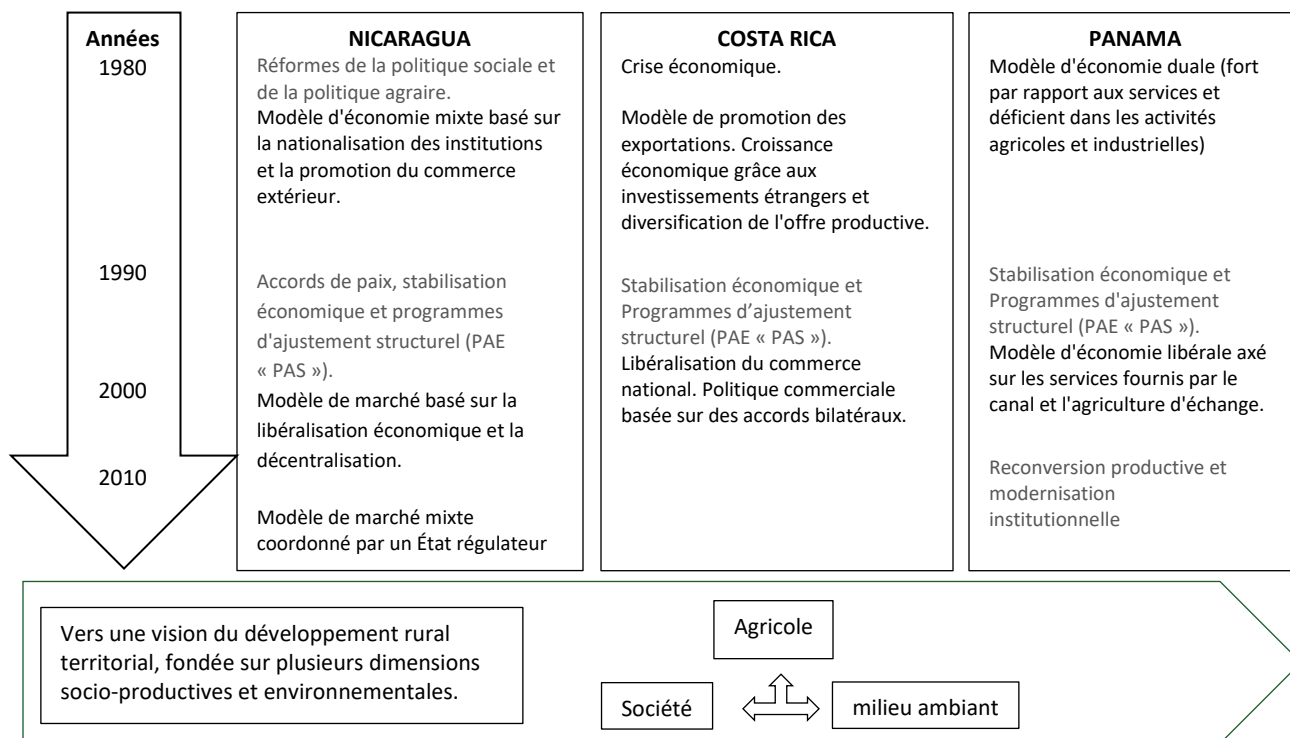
Années
1980

1990

2000

2010

NICARAGUA
Réformes de la politique sociale et de la politique agraire.
Modèle d'économie mixte basé sur la nationalisation des institutions et la promotion du commerce extérieur.

Accords de paix, stabilisation économique et programmes d'ajustement structurel (PAE « PAS »).
Modèle de marché basé sur la libéralisation économique et la décentralisation.

Modèle de marché mixte coordonné par un État régulateur

COSTA RICA
Crise économique.

Modèle de promotion des exportations. Croissance économique grâce aux investissements étrangers et diversification de l'offre productive.

Stabilisation économique et Programmes d'ajustement structurel (PAE « PAS »).
Libéralisation du commerce national. Politique commerciale basée sur des accords bilatéraux.

PANAMA
Modèle d'économie duale (fort par rapport aux services et déficient dans les activités agricoles et industrielles)

Stabilisation économique et Programmes d'ajustement structurel (PAE « PAS »).
Modèle d'économie libérale axé sur les services fournis par le canal et l'agriculture d'échange.

Reconversion productive et modernisation institutionnelle

Vers une vision du développement rural territorial, fondée sur plusieurs dimensions socio-productives et environnementales.

Agricole

Société

milieu ambiant